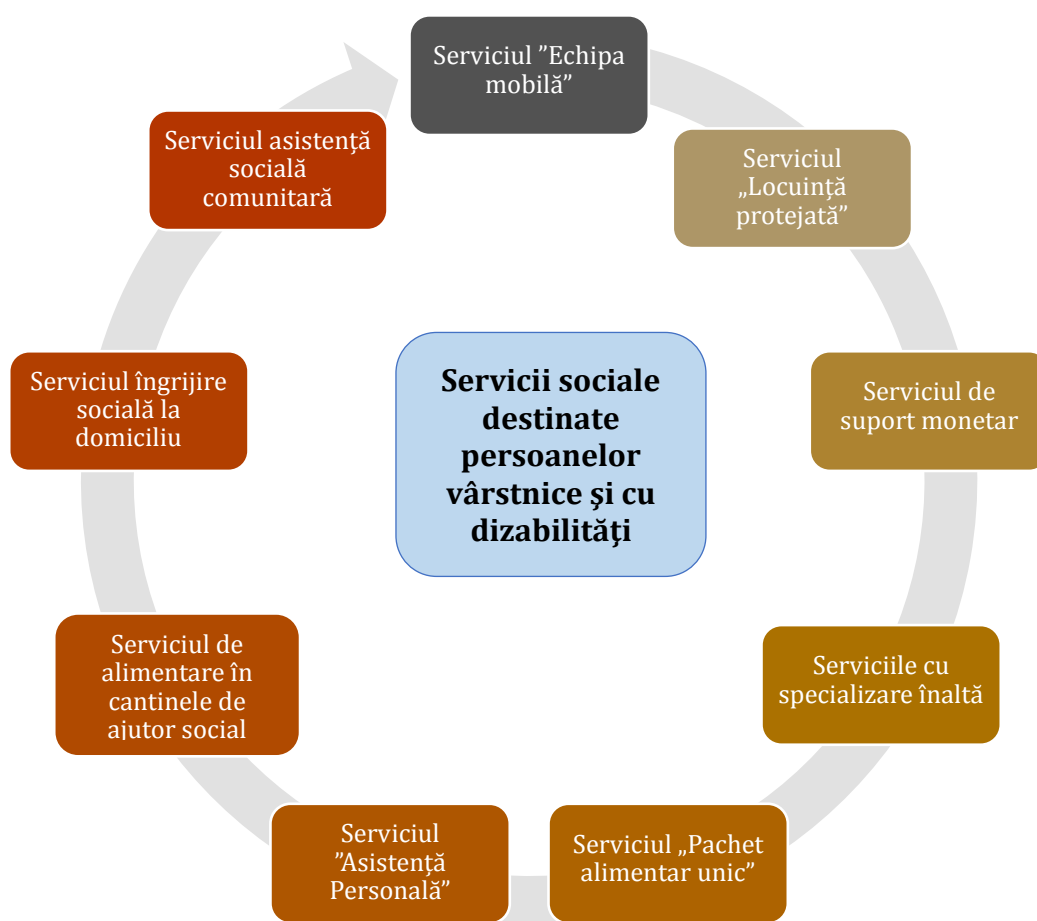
Servicii sociale destinate persoanelor vârstnice şi cu dizabilităţi

Serviciul ”Echipa mobilă”

Serviciul „Locuință protejată”

Serviciul de suport monetar

Serviciile cu specializare înaltă

Serviciul „Pachet alimentar unic”

Serviciul ”Asistență Personală”

Serviciul de alimentare în cantinele de ajutor social

Serviciul îngrijire socială la domiciliu

Serviciul asistență socială comunitară